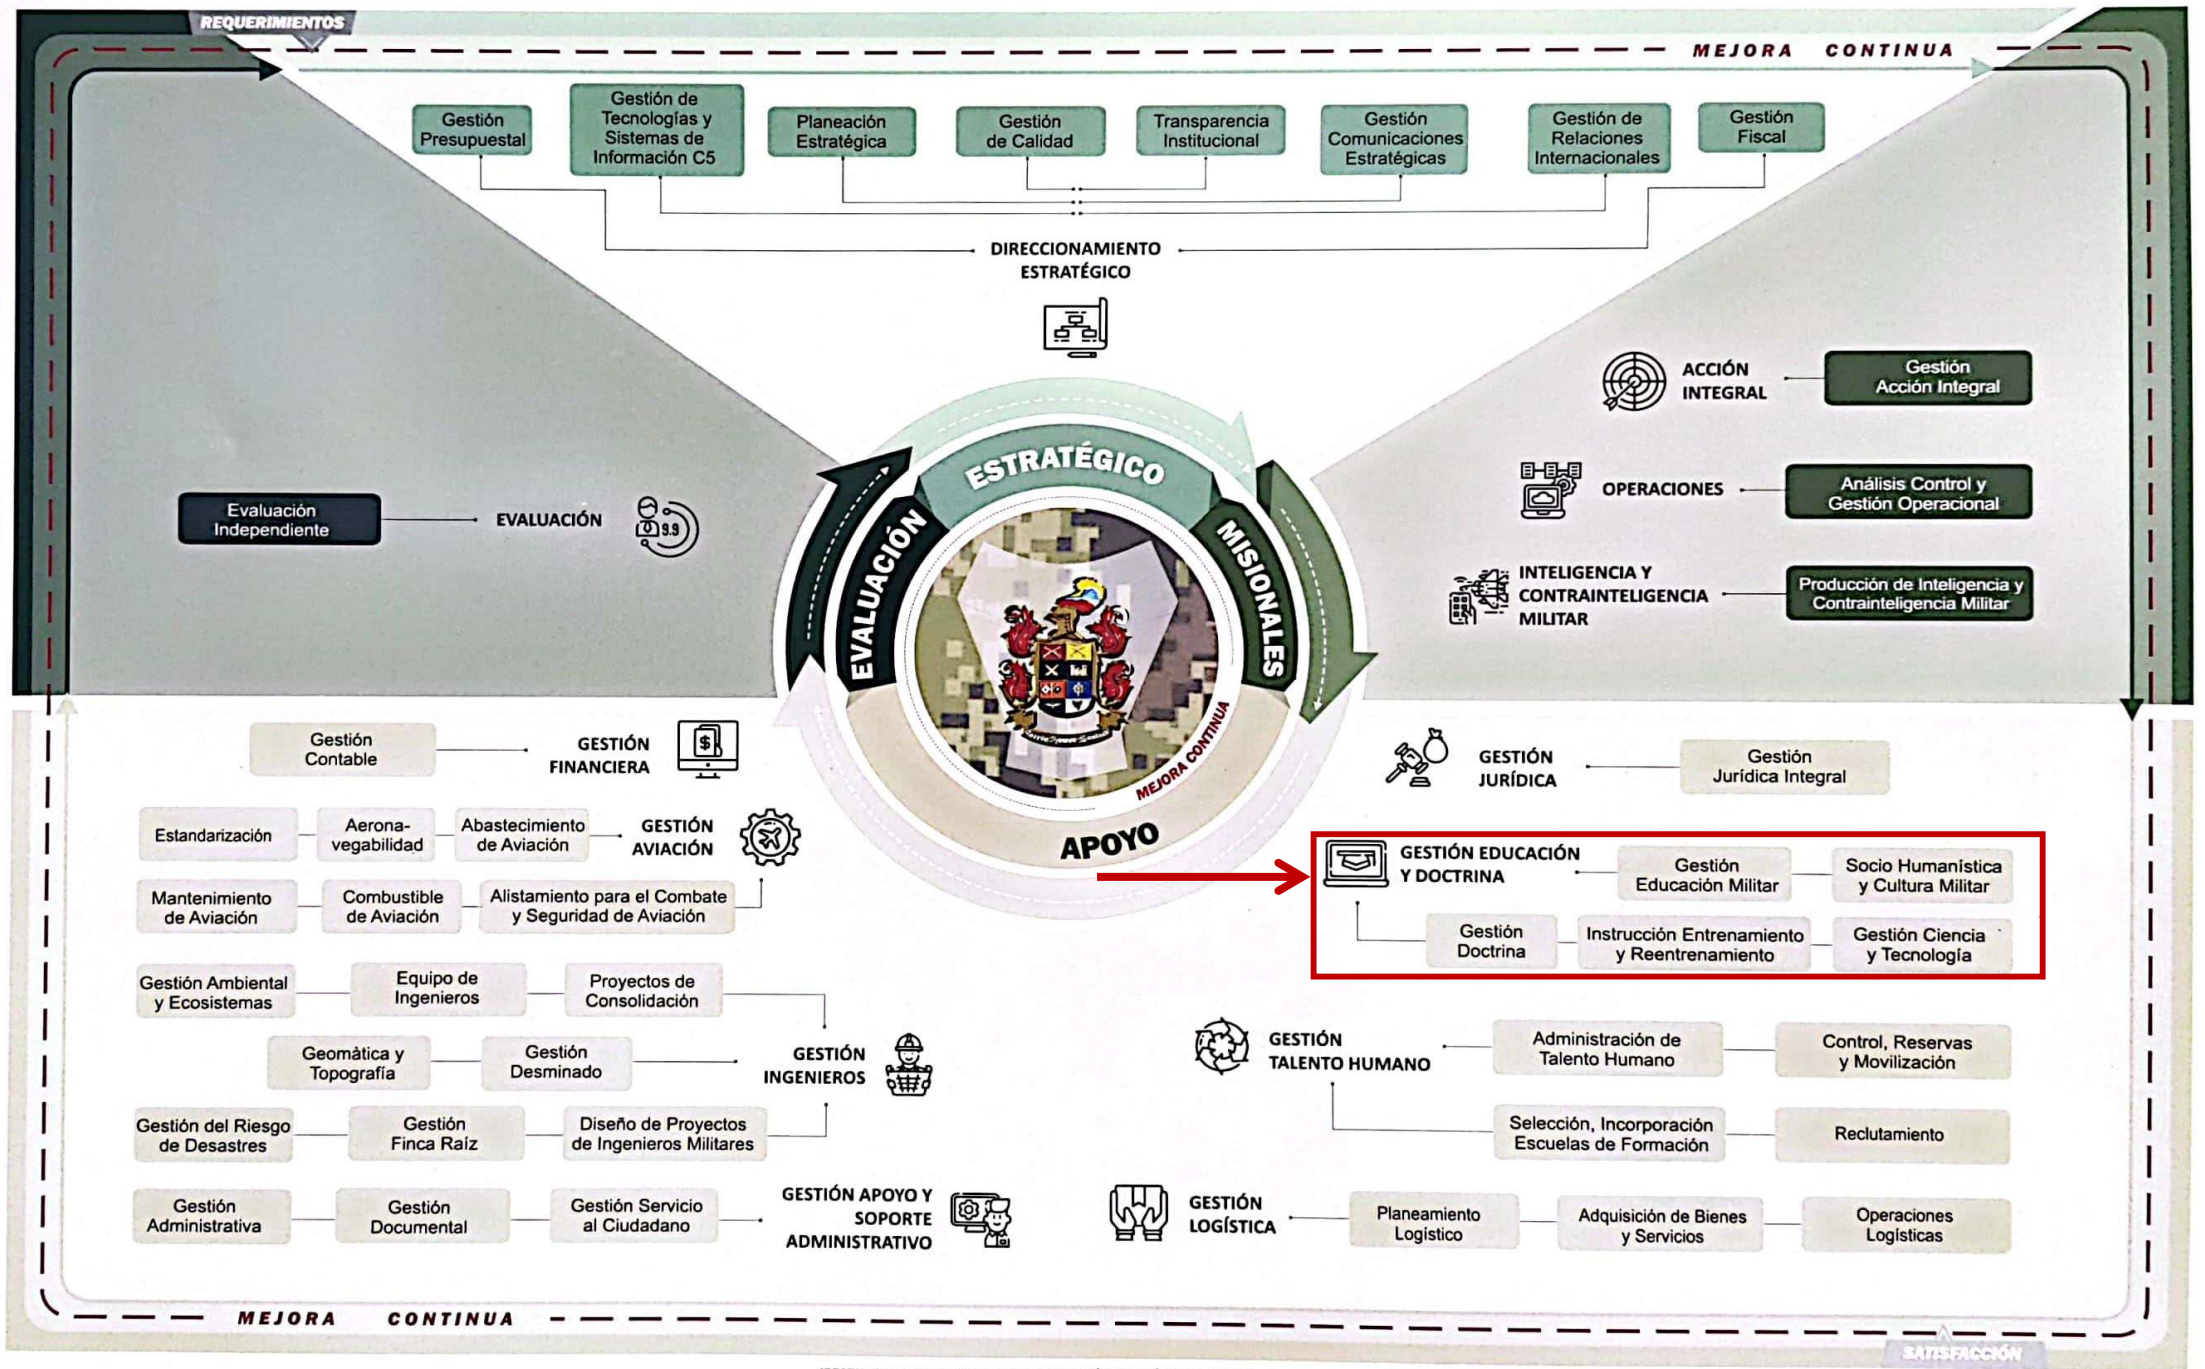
REQUERIMIENTOS

MEJORA CONTINUA

Gestión Presupuestal

Gestión de Tecnologías y Sistemas de Información C5

Planeación Estratégica

Gestión de Calidad

Transparencia Institucional

Gestión Comunicaciones Estratégicas

Gestión de Relaciones Internacionales

Gestión Fiscal

DIRECCIONAMIENTO ESTRATÉGICO

ACCIÓN INTEGRAL

Gestión Acción Integral

OPERACIONES

Análisis Control y Gestión Operacional

INTELIGENCIA Y CONTRAINTELIGENCIA MILITAR

Producción de Inteligencia y Contrainteligencia Militar

Evaluación Independiente

EVALUACIÓN

ESTRATÉGICO

EVALUACIÓN

MISIONALES

APOYO

MEJORA CONTINUA

Gestión Contable

GESTIÓN FINANCIERA

GESTIÓN JURÍDICA

Gestión Jurídica Integral

Estandarización

Aeronavegabilidad

Abastecimiento de Aviación

GESTIÓN AVIACIÓN

Mantenimiento de Aviación

Combustible de Aviación

Alistamiento para el Combate y Seguridad de Aviación

GESTIÓN EDUCACIÓN Y DOCTRINA

Gestión Educación Militar

Socio Humanística y Cultura Militar

Gestión Doctrina

Instrucción Entrenamiento y Reentrenamiento

Gestión Ciencia y Tecnología

Gestión Ambiental y Ecosistemas

Equipo de Ingenieros

Proyectos de Consolidación

Geomática y Topografía

Gestión Desminado

GESTIÓN INGENIEROS

GESTIÓN TALENTO HUMANO

Administración de Talento Humano

Control, Reservas y Movilización

Gestión del Riesgo de Desastres

Gestión Finca Raíz

Diseño de Proyectos de Ingenieros Militares

Selección, Incorporación Escuelas de Formación

Reclutamiento

Gestión Administrativa

Gestión Documental

Gestión Servicio al Ciudadano

GESTIÓN APOYO Y SOPORTE ADMINISTRATIVO

GESTIÓN LOGÍSTICA

Planeamiento Logístico

Adquisición de Bienes y Servicios

Operaciones Logísticas

MEJORA CONTINUA

SATISFACCIÓN